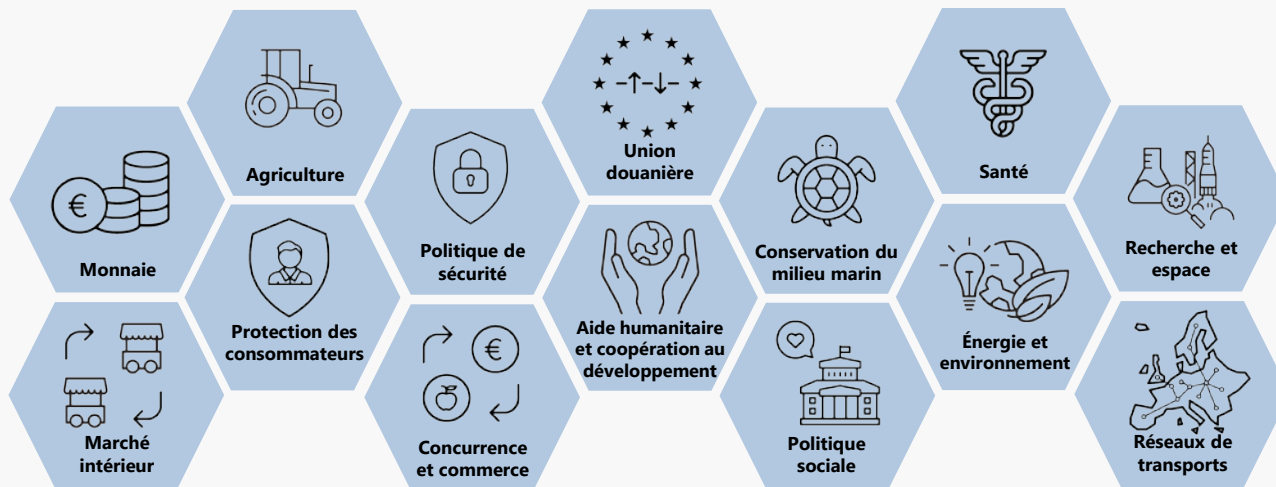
Agriculture

Monnaie

Marché intérieur

Protection des consommateurs

Politique de sécurité

Concurrence et commerce

Union douanière

Aide humanitaire et coopération au développement

Conservation du milieu marin

Politique sociale

Santé

Énergie et environnement

Recherche et espace

Réseaux de transports